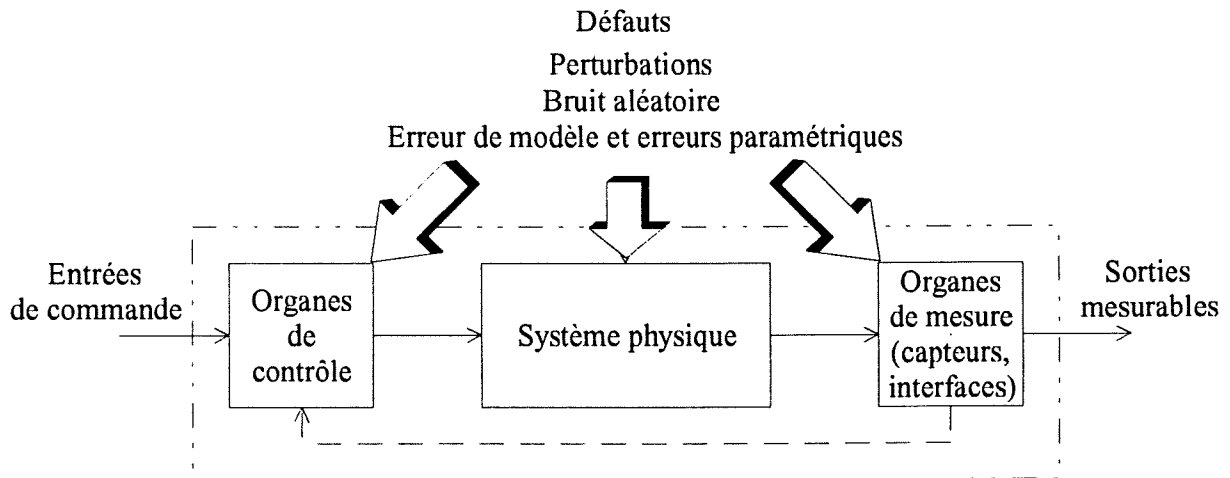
Défauts
Perturbations
Bruit aléatoire
Erreur de modèle et erreurs paramétriques

Entrées de commande

Organes de contrôle

Système physique

Organes de mesure (capteurs, interfaces)

Sorties mesurables